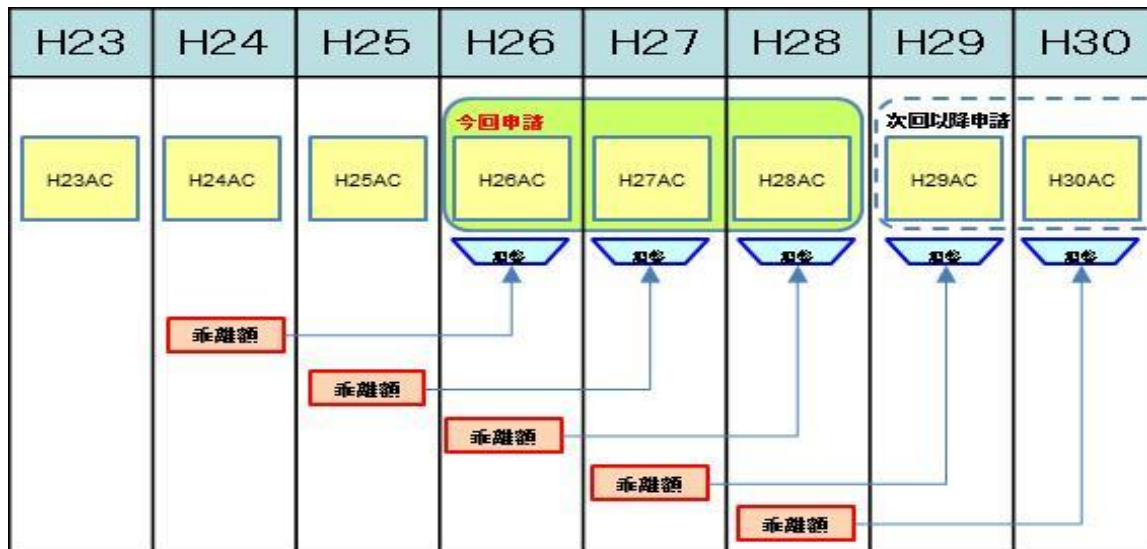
| H23 | H24 | H25 | H26 | H27 | H28 | H29 | H30 |
|---|---|---|---|---|---|---|---|
| H23AC | H24AC | H25AC | H26AC | H27AC | H28AC | H29AC | H30AC |

今回申請

次回以降申請

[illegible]

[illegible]

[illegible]

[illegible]

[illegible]

乖離額

乖離額

乖離額

乖離額

乖離額